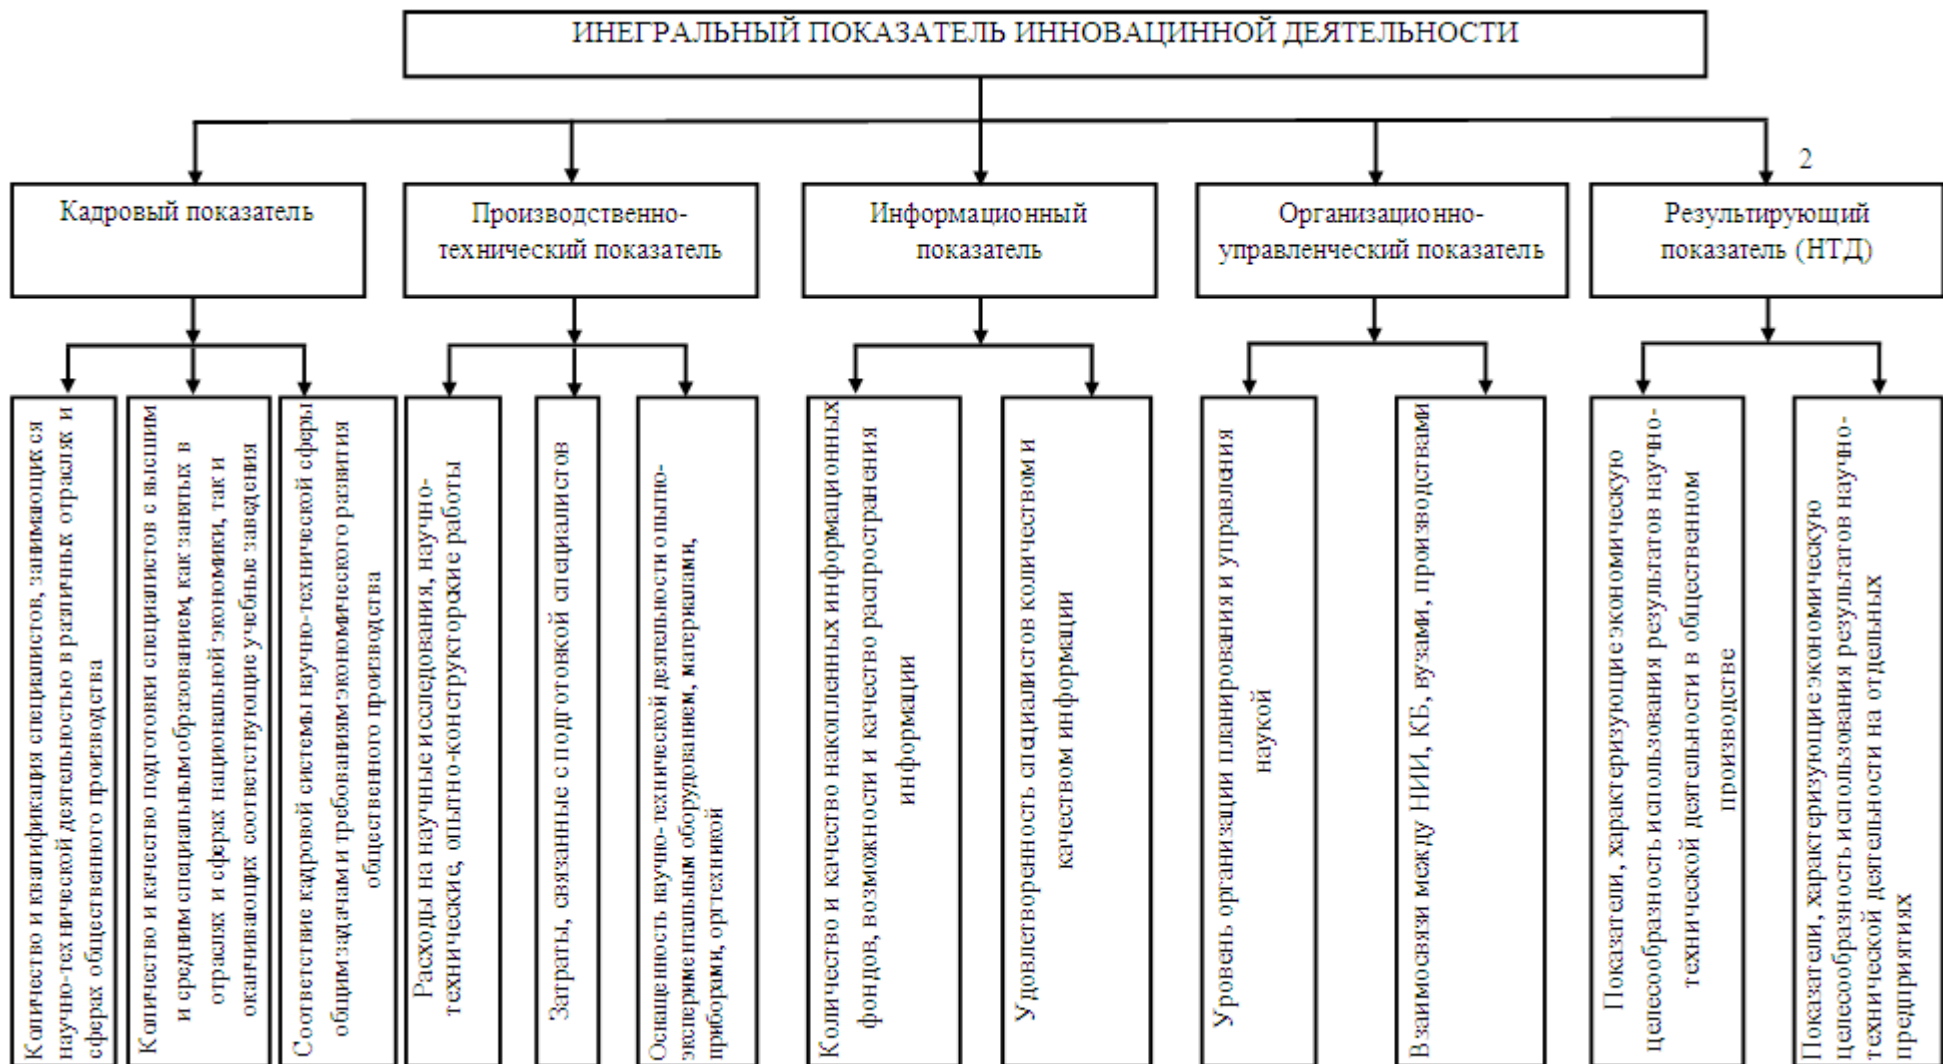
ИНЕГРАЛЬНЫЙ ПОКАЗАТЕЛЬ ИННОВАЦИННОЙ ДЕЯТЕЛЬНОСТИ

2

Кадровый показатель

Производственно-технический показатель

Информационный показатель

Организационно-управленческий показатель

Результирующий показатель (НТД)

Количество и квалификация специалистов, занимающихся научно-технической деятельностью в различных отраслях и сферах общественного производства

Количество и качество подготовки специалистов с высшим и средним специальным образованием, как занятых в отраслях и сферах национальной экономики, так и оканчивающих соответствующие учебные заведения

Соответствие кадровой системы научно-технической сферы общим задачам и требованиям экономического развития общественного производства

Расходы на научные исследования, научно-технические, опытно-конструкторские работы

Затраты, связанные с подготовкой специалистов

Оснащенность научно-технической деятельности опытно-экспериментальным оборудованием, материалами, приборами, оргтехникой

Количество и качество накопленных информационных фондов, возможности и качество распространения информации

Удовлетворенность специалистов количеством и качеством информации

Уровень организации планирования и управления наукой

Взаимосвязи между НИИ, КБ, вузами, производствами

Показатели, характеризующие экономическую целесообразность использования результатов научно-технической деятельности в общественном производстве

Показатели, характеризующие экономическую целесообразность использования результатов научно-технической деятельности на отдельных предприятиях